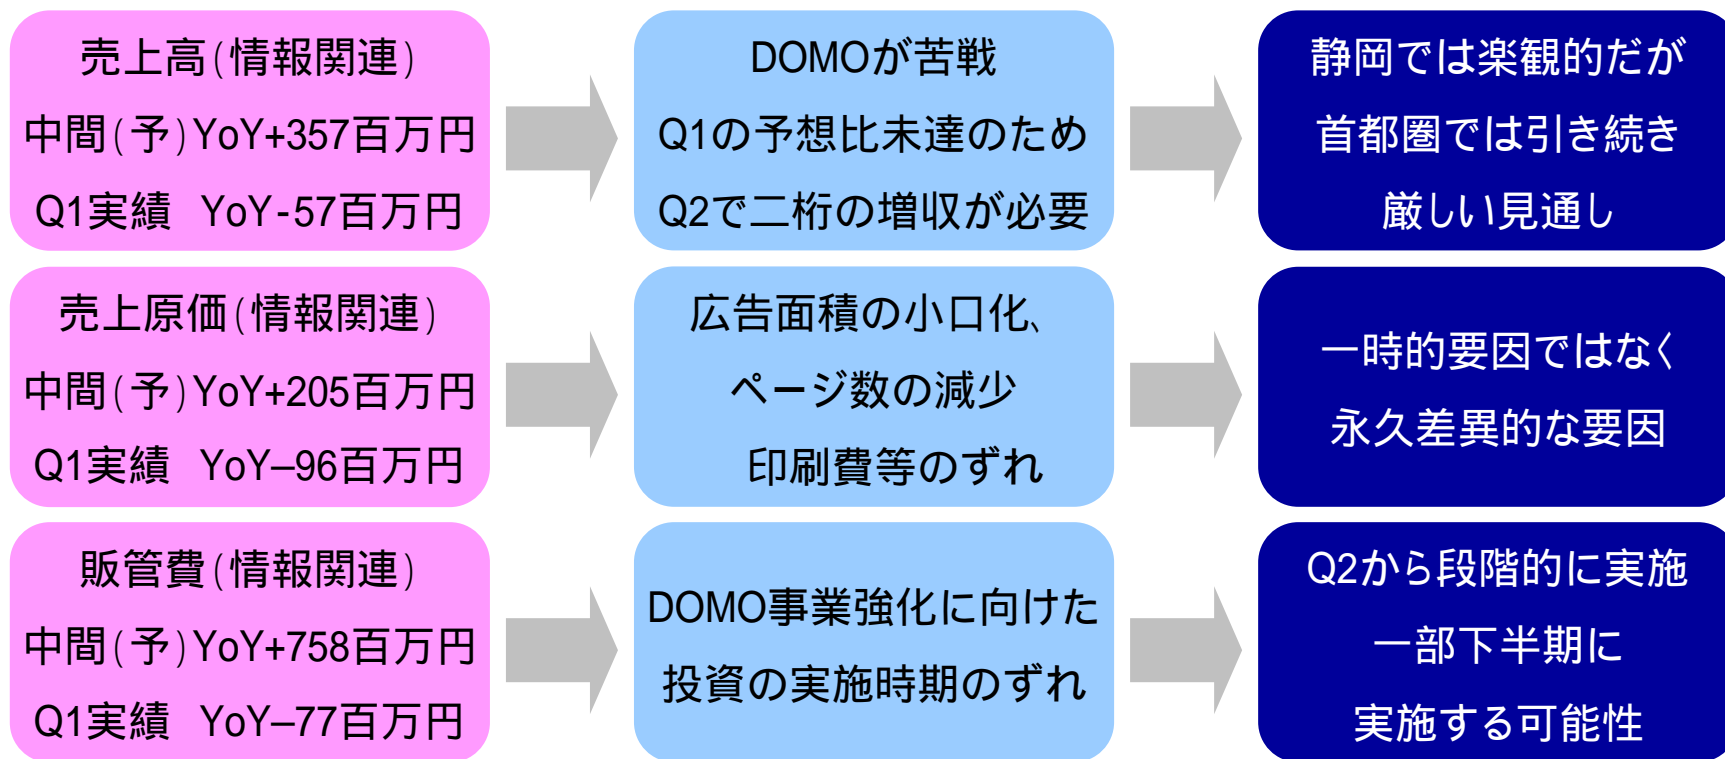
売上高(情報関連)
中間(予)YoY+357百万円
Q1実績 YoY-57百万円

DOMOが苦戦
Q1の予想比未達のため
Q2で二桁の増収が必要

静岡では楽観的だが
首都圏では引き続き
厳しい見通し

売上原価(情報関連)
中間(予)YoY+205百万円
Q1実績 YoY–96百万円

広告面積の小口化、
ページ数の減少
印刷費等のずれ

一時的要因ではなく
永久差異的な要因

販管費(情報関連)
中間(予)YoY+758百万円
Q1実績 YoY–77百万円

DOMO事業強化に向けた
投資の実施時期のずれ

Q2から段階的に実施
一部下半期に
実施する可能性